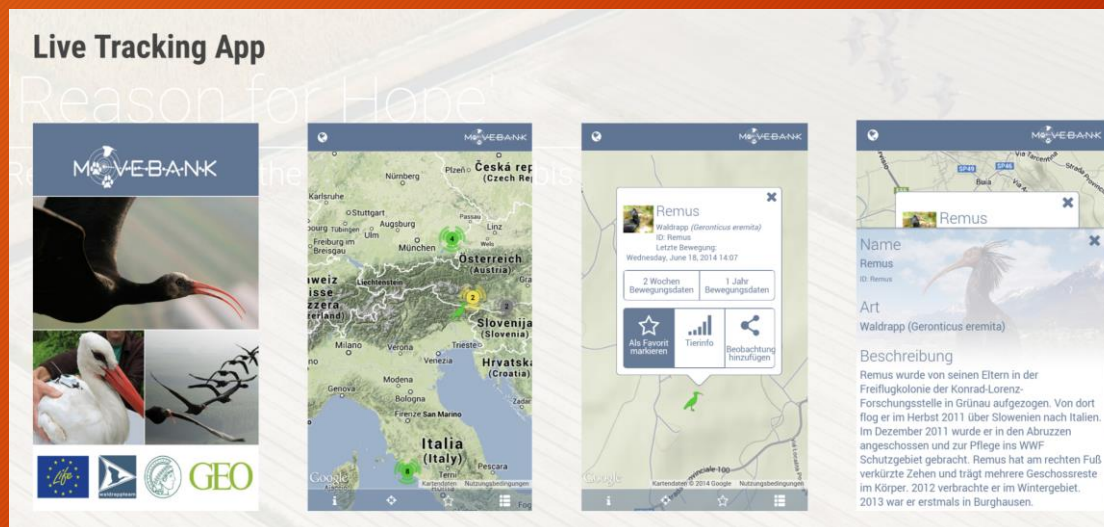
Live Tracking App

Reason for Hope

MOVEBANK

Life

waldrappteam

GEO

MOVEBANK

Nürnberg

Plzeň

Česká republika (Czech Republic)

Karlsruhe

Stuttgart

Augsburg

Passau

Linz

Tübingen

Ulm

München

Freiburg im Breisgau

Österreich (Austria)

Schweiz

Liechtenstein

Svizzera

(Switzerland)

Slovenija (Slovenia)

Milano

Verona

Venezia

Trieste

Hrvatska (Croatia)

Modena

Genova

Bologna

Firenze

San Marino

Zadar

Italia (Italy)

Pescara

Terni

Google

Kartendaten

Nutzungsbedingungen

i

MOVEBANK

Remus

Waldrapp (Geronticus eremita)

ID: Remus

Letzte Bewegung:

Wednesday, June 18, 2014 14:07

2 Wochen Bewegungsdaten

1 Jahr Bewegungsdaten

Als Favorit markieren

Tierinfo

Beobachtung hinzufügen

Google

Kartendaten © 2014 Google

Nutzungsbedingungen

i

MOVEBANK

SP46

Baia

Remus

Name

Remus

ID: Remus

Art

Waldrapp (Geronticus eremita)

Beschreibung

Remus wurde von seinen Eltern in der Freiflugkolonie der Konrad-Lorenz-Forschungsstelle in Grünau aufgezogen. Von dort flog er im Herbst 2011 über Slowenien nach Italien. Im Dezember 2011 wurde er in den Abruzzen angeschossen und zur Pflege ins WWF Schutzgebiet gebracht. Remus hat am rechten Fuß verkürzte Zehen und trägt mehrere Geschossreste im Körper. 2012 verbrachte er im Wintergebiet. 2013 war er erstmals in Burghausen.